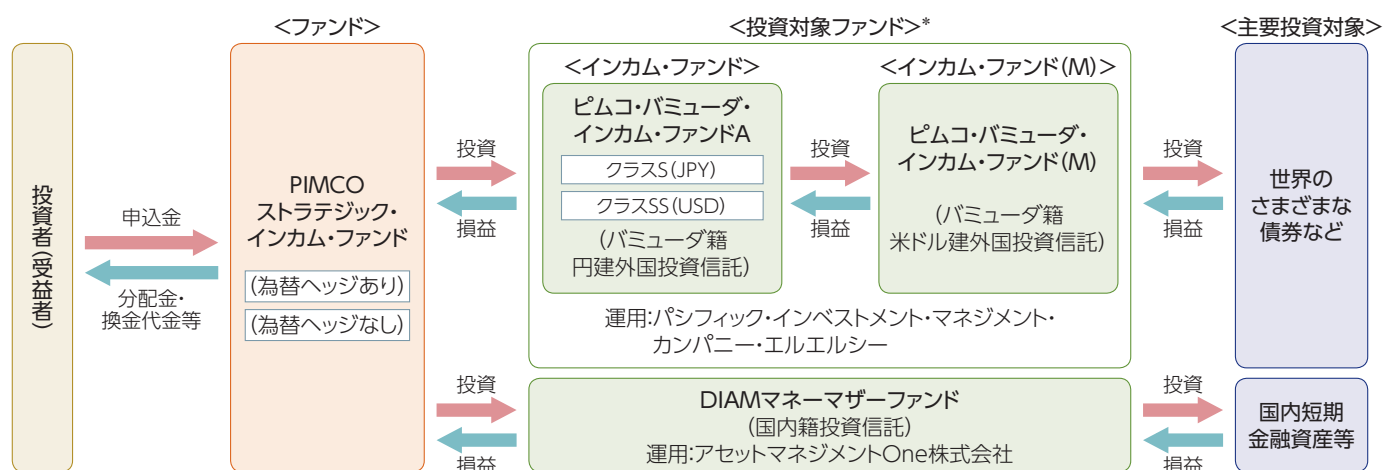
<ファンド>

<投資対象ファンド>*

<主要投資対象>

投資者(受益者)

申込金

分配金・換金代金等

PIMCO ストラテジック・インカム・ファンド

(為替ヘッジあり)

(為替ヘッジなし)

投資

損益

<インカム・ファンド>

ピムコ・バミューダ・インカム・ファンドA

クラスS(JPY)

クラスSS(USD)

(バミューダ籍円建外国投資信託)

投資

損益

<インカム・ファンド(M)>

ピムコ・バミューダ・インカム・ファンド(M)

(バミューダ籍米ドル建外国投資信託)

運用:パシフィック・インベストメント・マネジメント・カンパニー・エルエルシー

投資

損益

世界のさまざまな債券など

投資

損益

DIAMマネーマザーファンド

(国内籍投資信託)

運用:アセットマネジメントOne株式会社

投資

損益

国内短期金融資産等